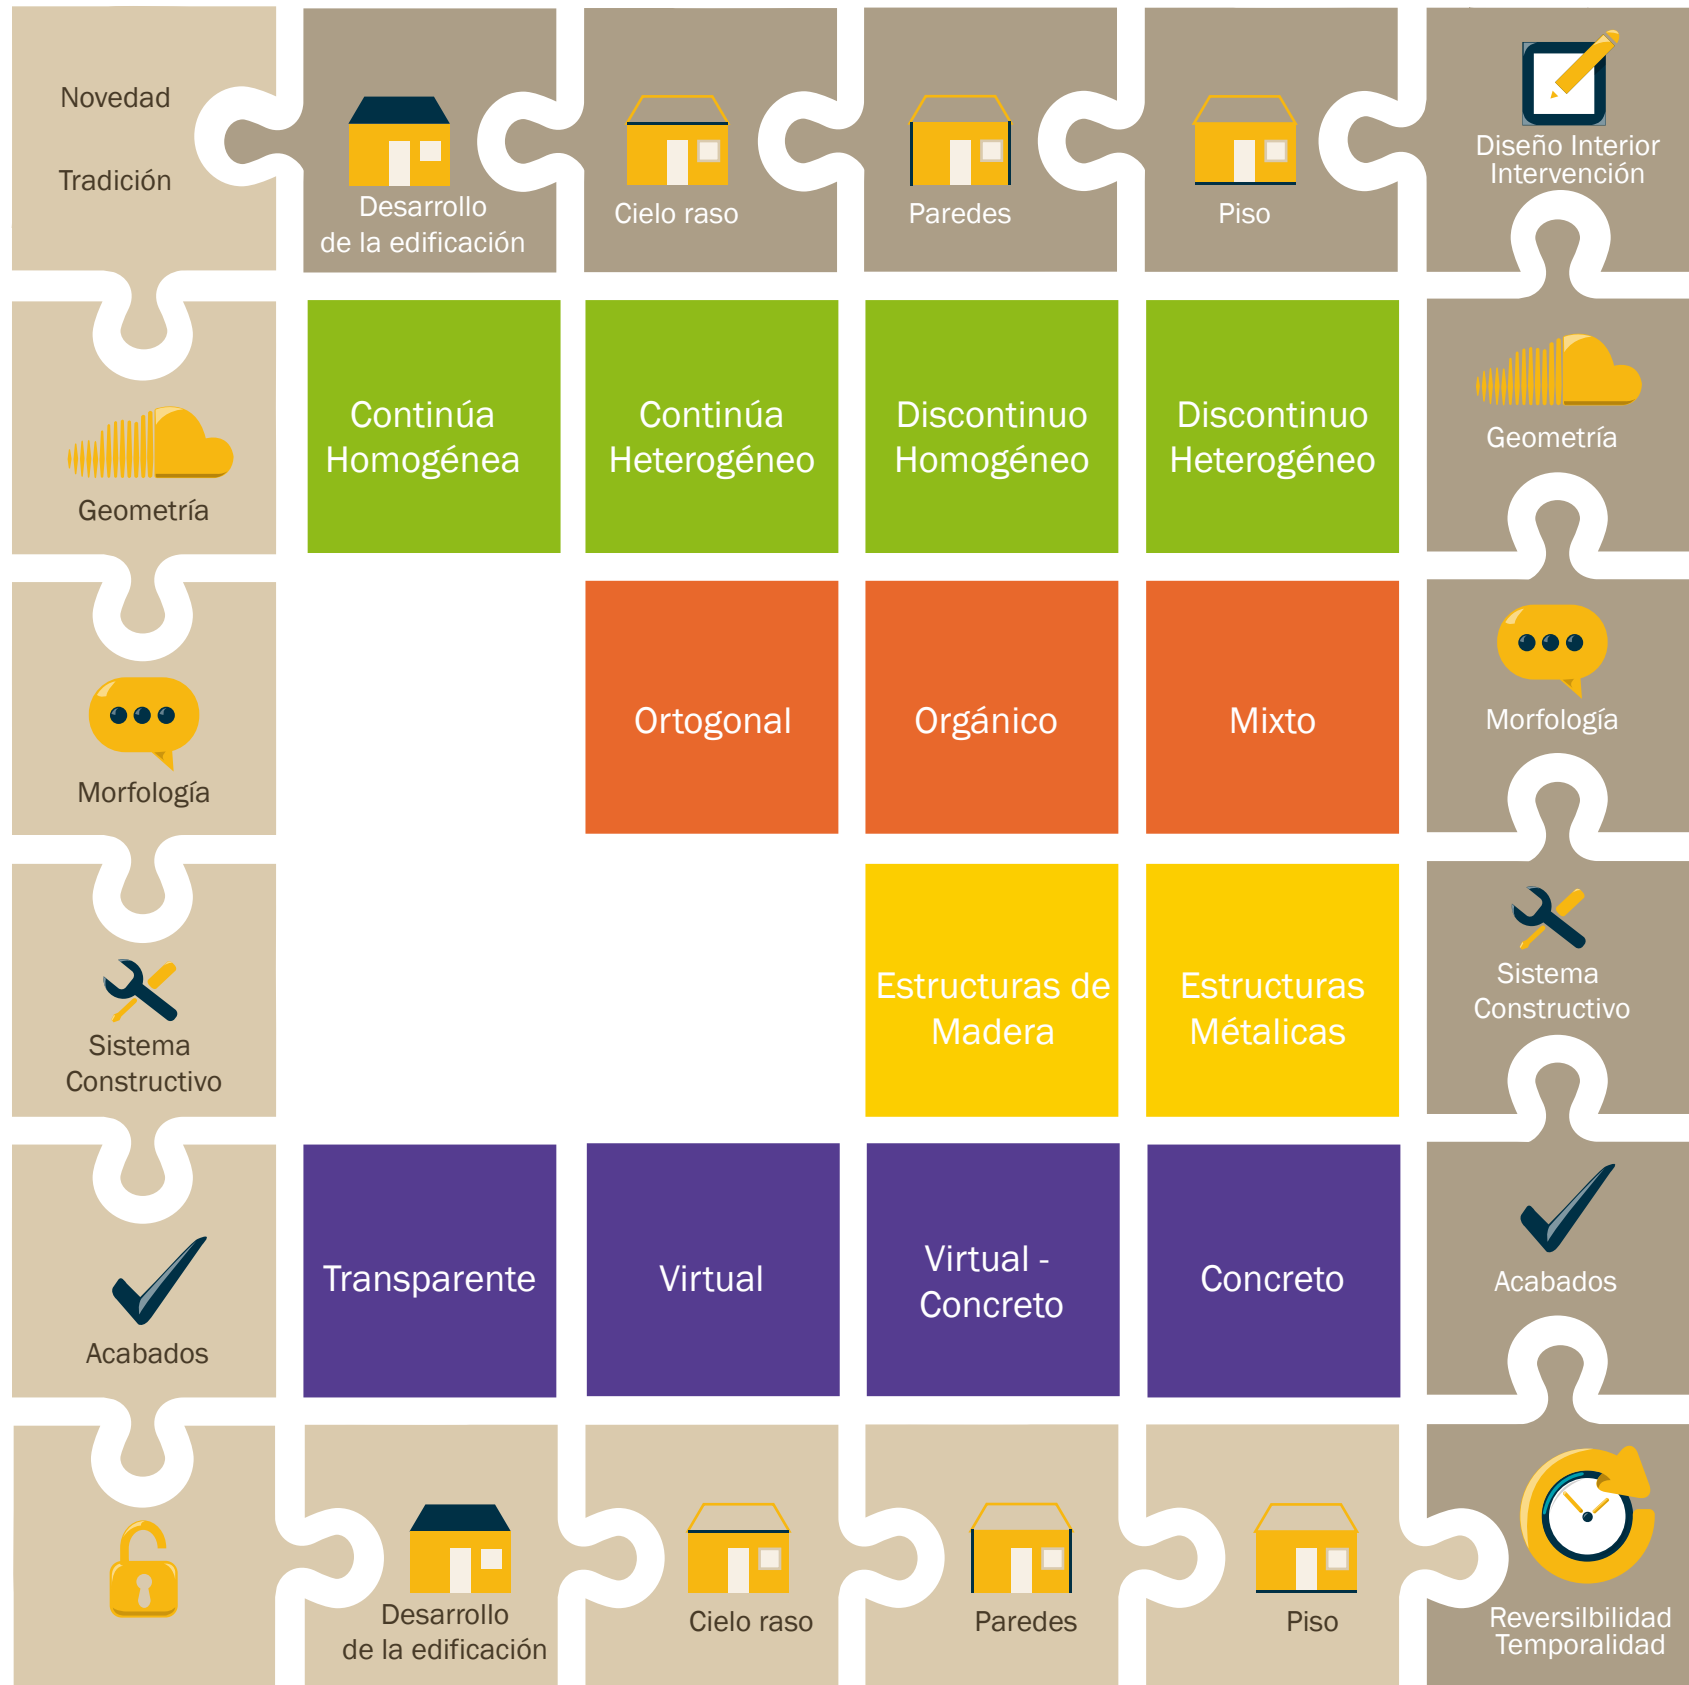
Novedad

Tradición

Desarrollo de la edificación

Cielo raso

Paredes

Piso

Diseño Interior Intervención

Geometría

Continúa Homogénea

Continúa Heterogéneo

Discontinuo Homogéneo

Discontinuo Heterogéneo

Geometría

Morfología

Ortogonal

Orgánico

Mixto

Morfología

Sistema Constructivo

Estructuras de Madera

Estructuras Métalicas

Sistema Constructivo

Acabados

Transparente

Virtual

Virtual - Concreto

Concreto

Acabados

Desarrollo de la edificación

Cielo raso

Paredes

Piso

Reversilbilidad Temporalidad